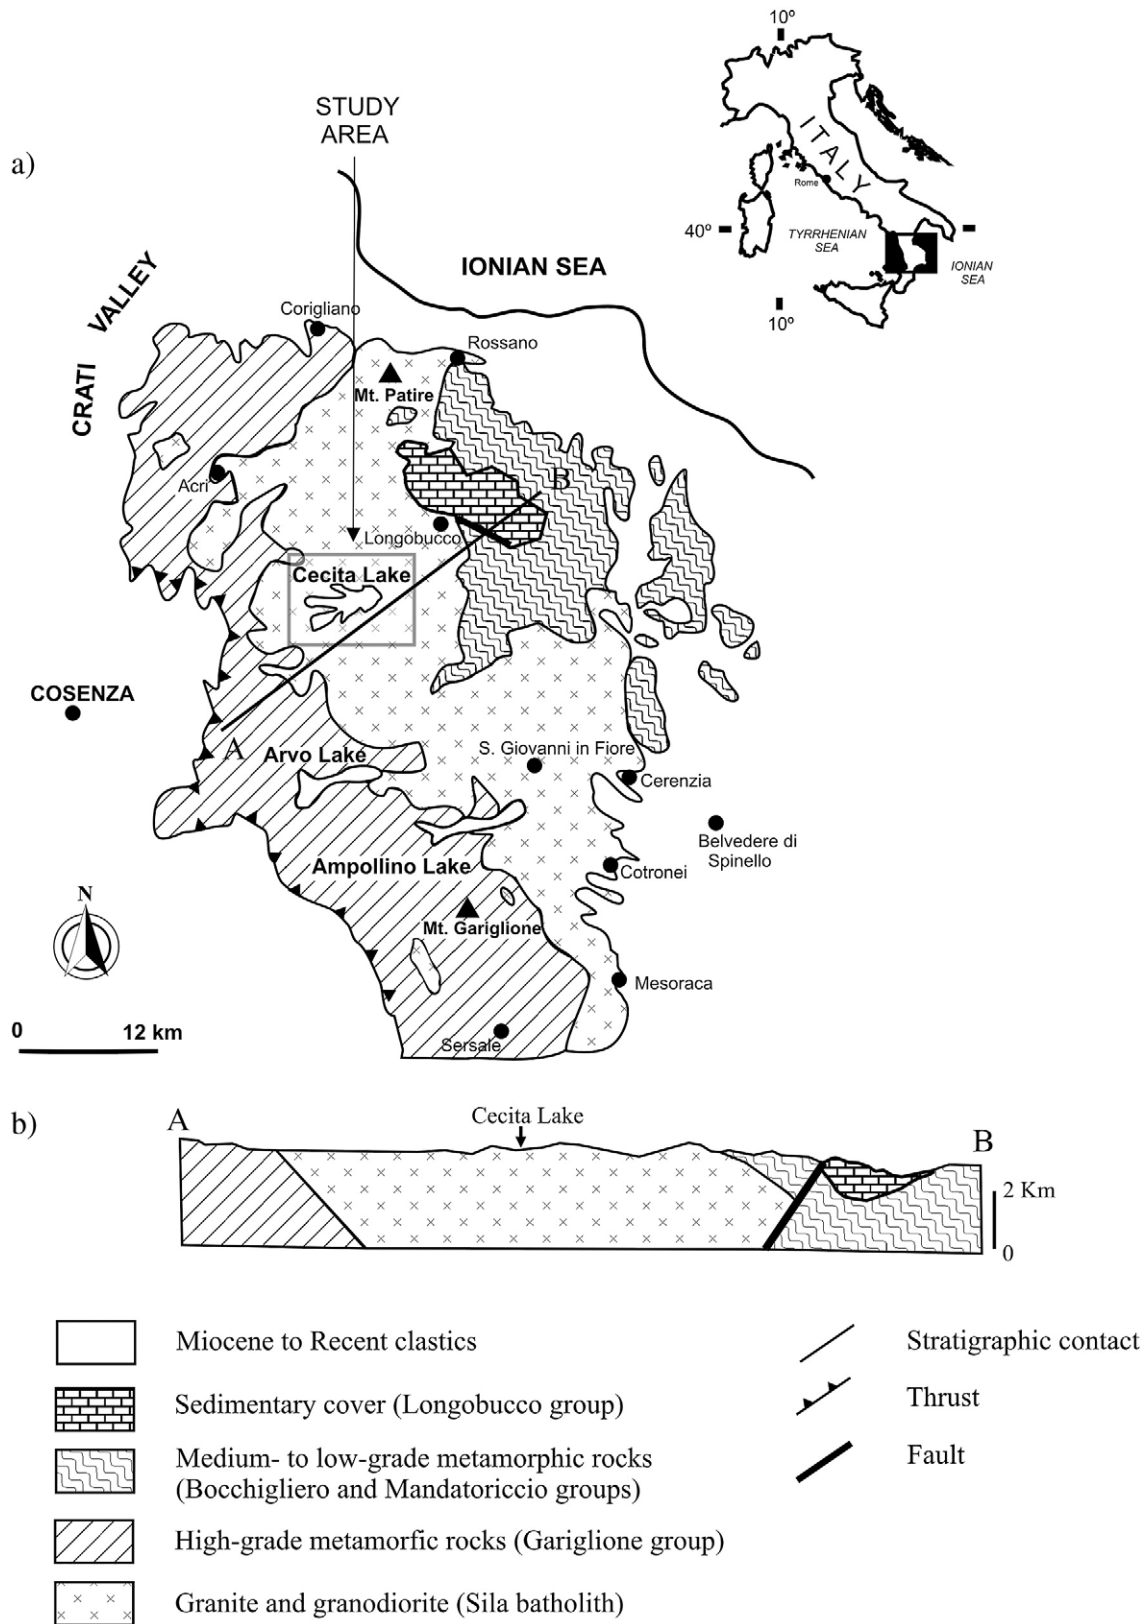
a)

STUDY AREA

10º
ITALY
Rome
40º
TYRRHENIAN SEA
IONIAN SEA
10º

IONIAN SEA

CRATI VALLEY

Corigliano
Rossano
Mt. Patire
Acri
B
Longobucco
Cecita Lake
COSENZA
A
Arvo Lake
S. Giovanni in Fiore
Cerenzia
Belvedere di Spinello
Ampollino Lake
Cotronei
N
Mt. Gariglione
Mesoraca
0 12 km
Sersale

b)
A
Cecita Lake
B
2 Km
0

Miocene to Recent clastics

Sedimentary cover (Longobucco group)

Medium- to low-grade metamorphic rocks (Bocchigliero and Mandatoriccio groups)

High-grade metamorfic rocks (Gariglione group)

Granite and granodiorite (Sila batholith)

Stratigraphic contact

Thrust

Fault